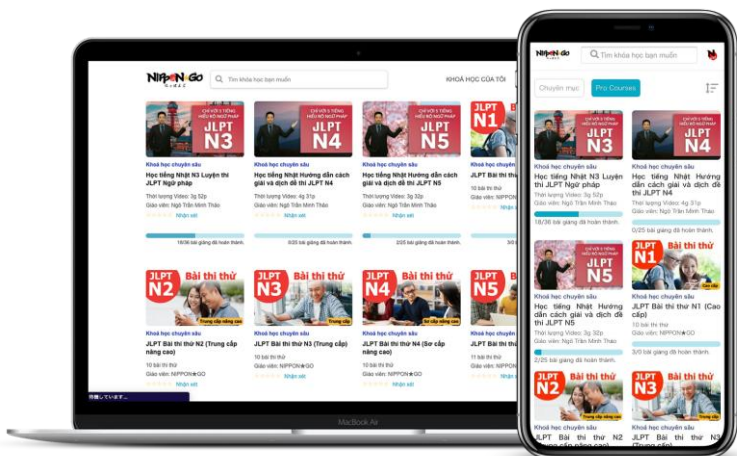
NIPPON★GO

Tìm khoá học bạn muốn

KHOÁ HỌC CỦA TÔI

CHỈ VỚI 5 TIẾNG HIỂU RÕ NGỮ PHÁP

JLPT N3

JLPT N4

JLPT N5

N1

Khoá học chuyên sâu

Học tiếng Nhật N3 Luyện thi JLPT Ngữ pháp

Thời lượng Video: 3g 52p

Giáo viên: Ngô Trần Minh Thảo

Nhận xét

18/36 bài giảng đã hoàn thành.

Khoá học chuyên sâu

Học tiếng Nhật Hướng dẫn cách giải và dịch đề thi JLPT N4

Thời lượng Video: 4g 31p

Giáo viên: Ngô Trần Minh Thảo

Nhận xét

0/25 bài giảng đã hoàn thành.

Khoá học chuyên sâu

Học tiếng Nhật Hướng dẫn cách giải và dịch đề thi JLPT N5

Thời lượng Video: 3g 32p

Giáo viên: Ngô Trần Minh Thảo

Nhận xét

2/25 bài giảng đã hoàn thành.

Khoá học chuyên sâu

JLPT Bài thi

10 bài thi

Giáo viên: NIPPON

JLPT N2 Bài thi thử

Trung cấp nâng cao

JLPT N3 Bài thi thử

Trung cấp

JLPT N4 Bài thi thử

Sơ cấp nâng cao

JLPT N5 Bài

Khoá học chuyên sâu

JLPT Bài thi thử N2 (Trung cấp nâng cao)

10 bài thi

Giáo viên: NIPPON★GO

Nhận xét

Khoá học chuyên sâu

JLPT Bài thi thử N3 (Trung cấp)

10 bài thi

Giáo viên: NIPPON★GO

Nhận xét

Khoá học chuyên sâu

JLPT Bài thi thử N4 (Sơ cấp nâng cao)

10 bài thi

Giáo viên: NIPPON★GO

Nhận xét

Khoá học chuyên sâu

JLPT Bài thi

11 bài thi

Giáo viên: NIPPON

MacBook Air

NIPPON★GO

Tìm khoá học bạn muốn

Chuyên mục

Pro Courses

JLPT N3

JLPT N4

Khoá học chuyên sâu

Học tiếng Nhật N3 Luyện thi JLPT Ngữ pháp

Thời lượng Video: 3g 52p

Giáo viên: Ngô Trần Minh Thảo

18/36 bài giảng đã hoàn thành.

Khoá học chuyên sâu

Học tiếng Nhật Hướng dẫn cách giải và dịch đề thi JLPT N4

Thời lượng Video: 4g 31p

Giáo viên: Ngô Trần Minh Thảo

0/25 bài giảng đã hoàn thành.

JLPT N5

JLPT N1 Bài thi thử

Khoá học chuyên sâu

Học tiếng Nhật Hướng dẫn cách giải và dịch đề thi JLPT N5

Thời lượng Video: 3g 32p

Giáo viên: Ngô Trần Minh Thảo

2/25 bài giảng đã hoàn thành.

Khoá học chuyên sâu

JLPT Bài thi thử N1 (Cao cấp)

10 bài thi

Giáo viên: NIPPON★GO

3/10 bài giảng đã hoàn thành.

JLPT N2 Bài thi thử

JLPT N3 Bài thi thử

Khoá học chuyên sâu

JLPT Bài thi thử N2 (Trung cấp nâng cao)

Khoá học chuyên sâu

JLPT Bài thi thử N3 (Trung cấp)